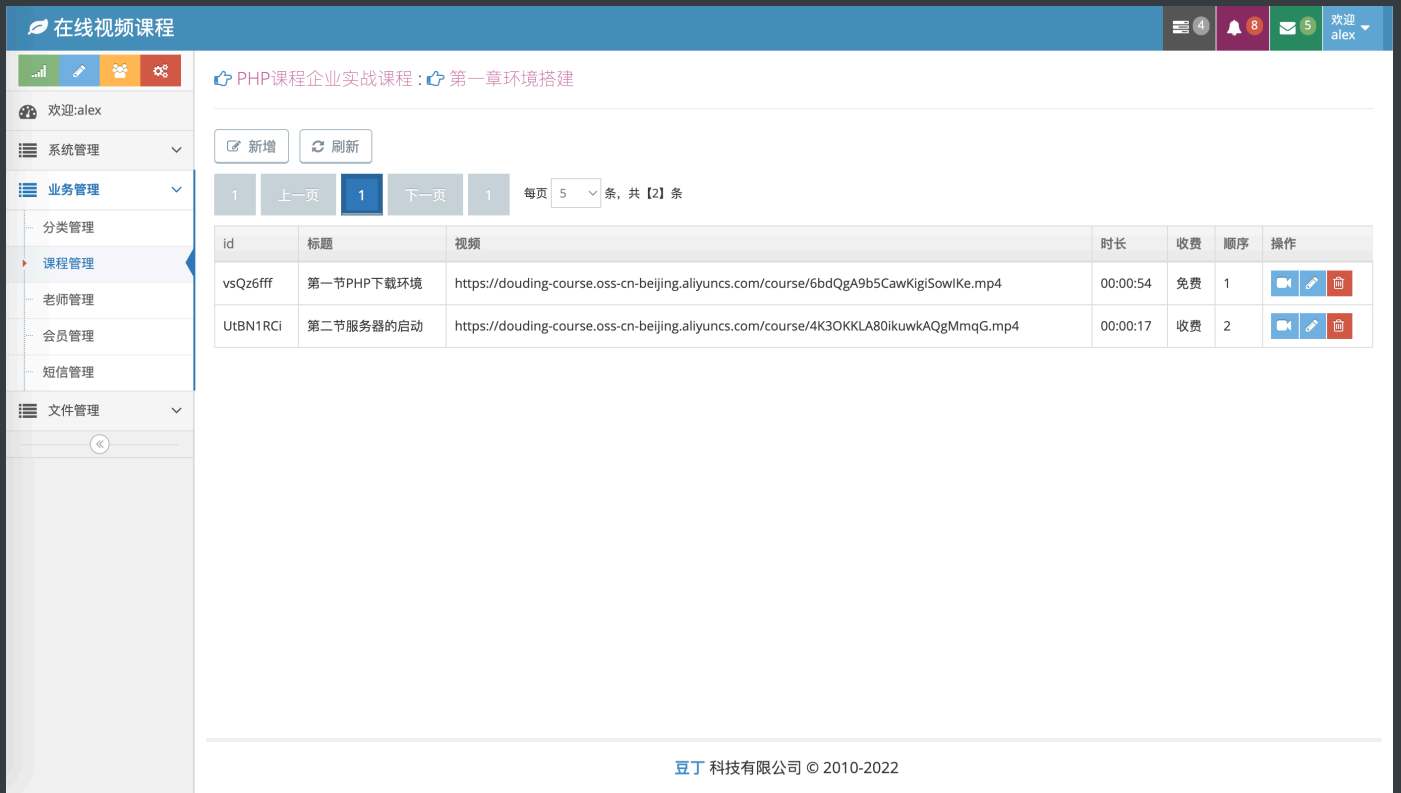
在线视频课程

4 8 5 欢迎 alex

欢迎:alex

系统管理

业务管理

分类管理

课程管理

老师管理

会员管理

短信管理

文件管理

PHP课程企业实战课程 : 第一章环境搭建

新增 刷新

1 上一页 1 下一页 1 每页 5 条，共【2】条

| id | 标题 | 视频 | 时长 | 收费 | 顺序 | 操作 |
|---|---|---|---|---|---|---|
| vsQz6fff | 第一节PHP下载环境 | https://douding-course.oss-cn-beijing.aliyuncs.com/course/6bdQgA9b5CawKigiSowIKe.mp4 | 00:00:54 | 免费 | 1 | |
| UtBN1RCi | 第二节服务器的启动 | https://douding-course.oss-cn-beijing.aliyuncs.com/course/4K3OKKLA80ikuwkAQgMmqG.mp4 | 00:00:17 | 收费 | 2 | |

豆丁 科技有限公司 © 2010-2022